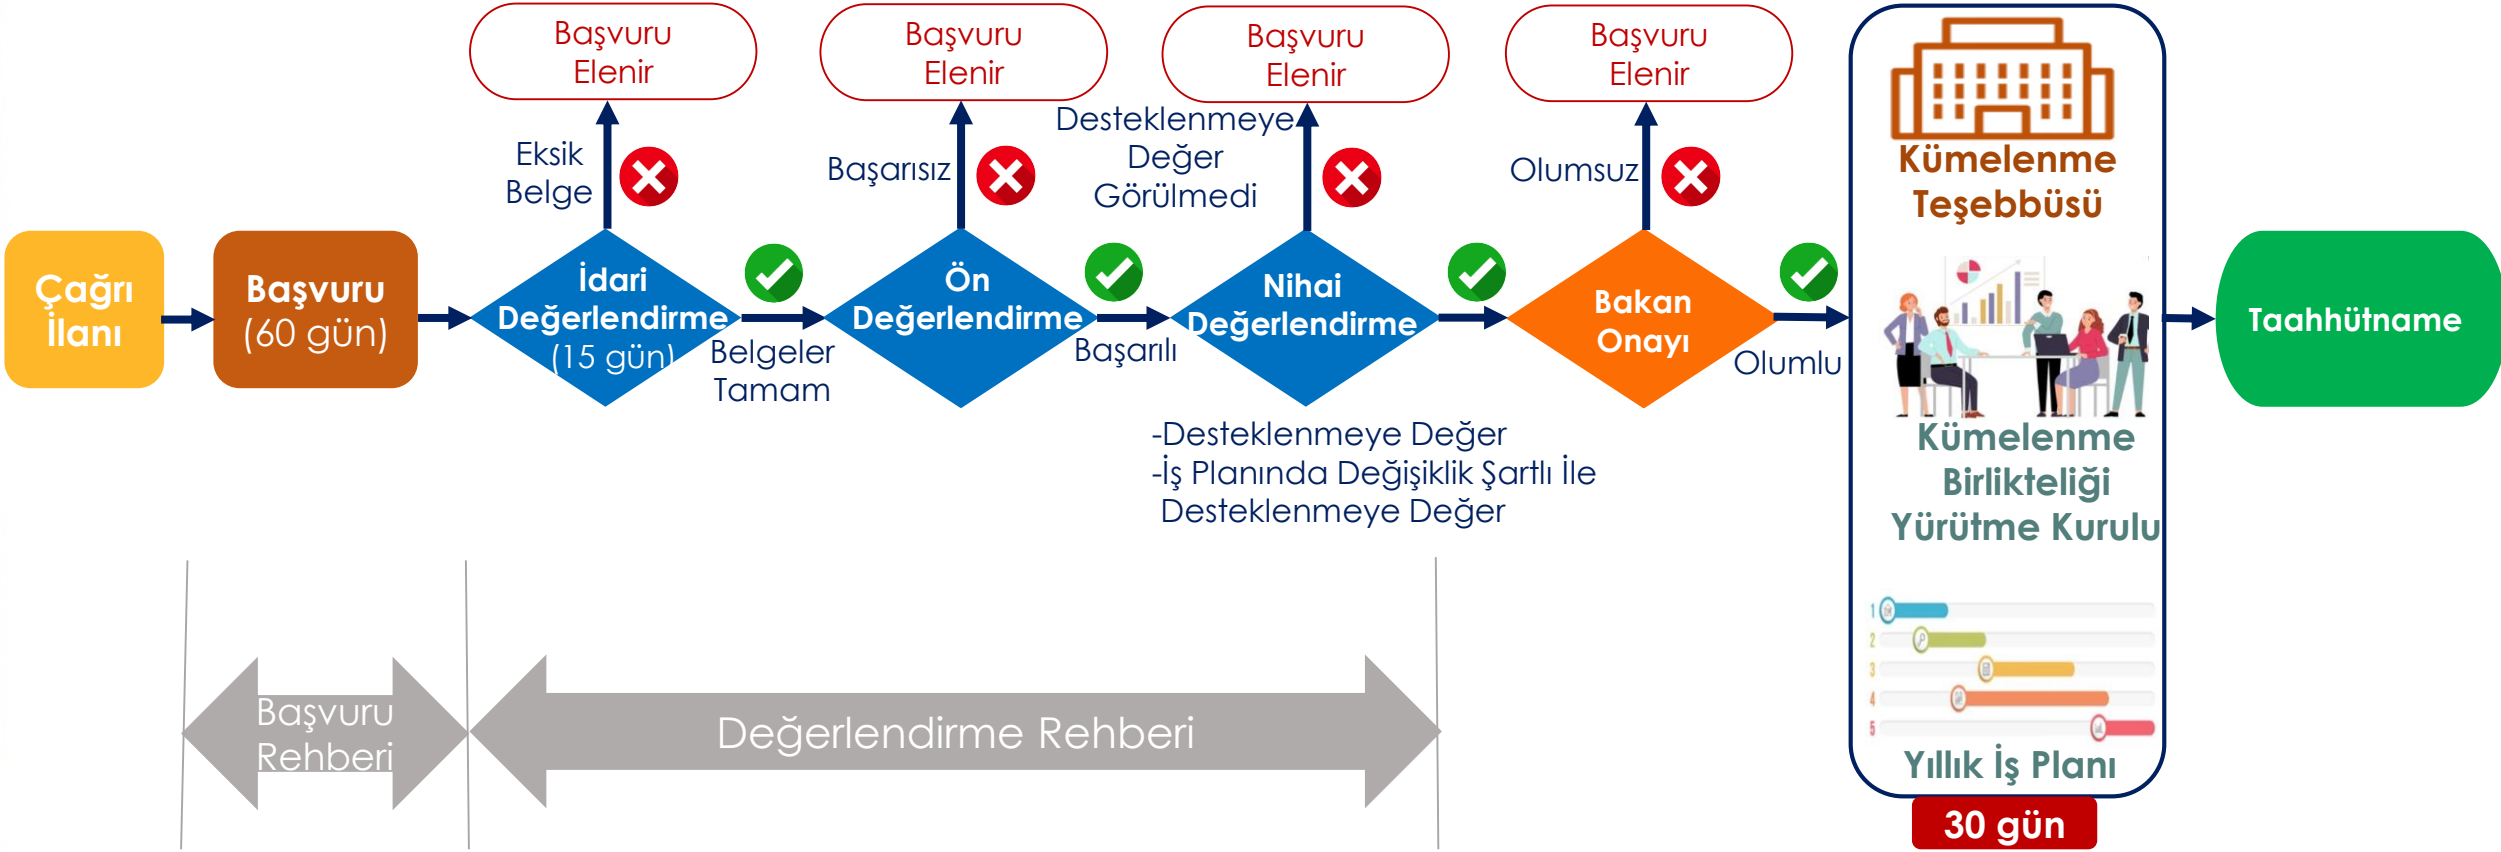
Başvuru Elenir

Başvuru Elenir

Başvuru Elenir

Başvuru Elenir

Kümelenme Teşebbüsü

Eksik Belge

Başarısız

Desteklenmeye Değer Görülmedi

Olumsuz

Çağrı İlanı

Başvuru (60 gün)

İdari Değerlendirme (15 gün)

Belgeler Tamam

Ön Değerlendirme

Başarılı

Nihai Değerlendirme

Bakan Onayı

Olumlu

Taahhütname

-Desteklenmeye Değer
-İş Planında Değişiklik Şartlı İle Desteklenmeye Değer

Kümelenme Birlikteliği Yürütme Kurulu

Yıllık İş Planı

30 gün

Başvuru Rehberi

Değerlendirme Rehberi